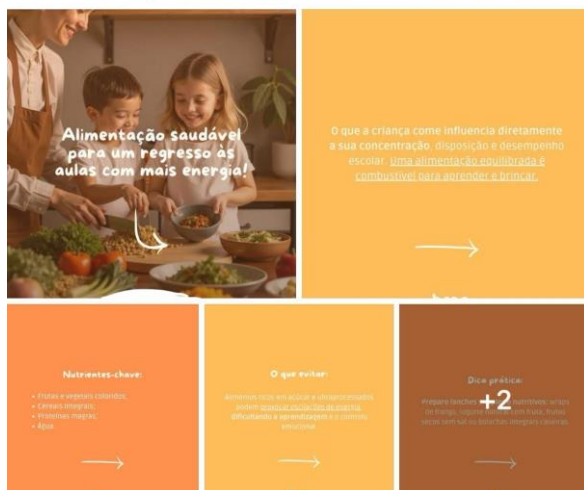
Alimentação saudável para um regresso às aulas com mais energia!

O que a criança come influencia diretamente a sua concentração, disposição e desempenho escolar. Uma alimentação equilibrada é combustível para aprender e brincar.

Nutrientes-chave:

• Frutas e vegetais coloridos;
• Cereais integrais;
• Proteínas magras;
• Água.

O que evitar:

Alimentos ricos em açúcar e ultraprocessados podem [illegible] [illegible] de energia, dificultando a aprendizagem e o controlo emocional.

Dica prática:

Prepare lanches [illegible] nutritivos: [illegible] de frango, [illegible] fruta, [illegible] com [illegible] integrais caseiras.

+2